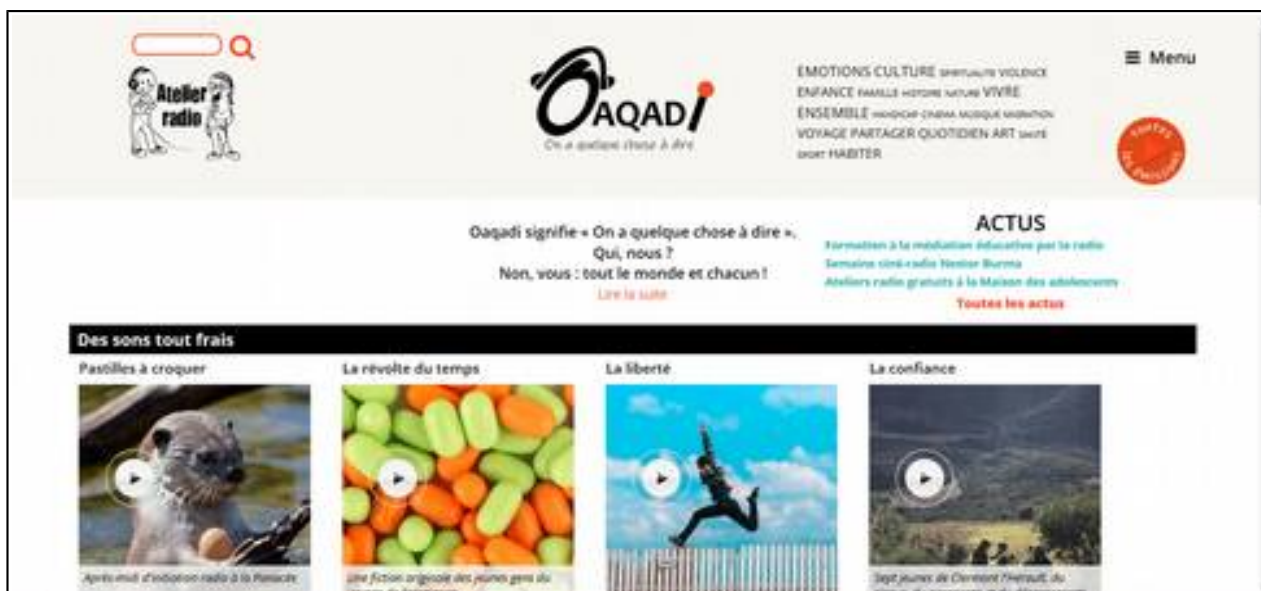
Atelier radio

OAQADI
On a quelque chose à dire

EMOTIONS CULTURE SPIRITUALITE VIOLENCE ENFANCE FAMILLE HISTOIRE NATURE VIVRE ENSEMBLE HANDICAP CINEMA MUSIQUE MIGRATION VOYAGE PARTAGER QUOTIDIEN ART SANTE SPORT HABITER

≡ Menu

TOUTES LES ÉMISSIONS

Oaqadi signifie « On a quelque chose à dire ».
Qui, nous ?
Non, vous : tout le monde et chacun !
Lire la suite

ACTUS
Formation à la médiation éducative par la radio
Semaine ciné-radio Nestor Burma
Ateliers radio gratuits à la Maison des adolescents
Toutes les actus

Des sons tout frais

Pastilles à croquer
Après-midi d'initiation radio à la Panacée

La révolte du temps
Une fiction originale des jeunes gens du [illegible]

La liberté

La confiance
Sept jeunes de Clermont l'Hérault, du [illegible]